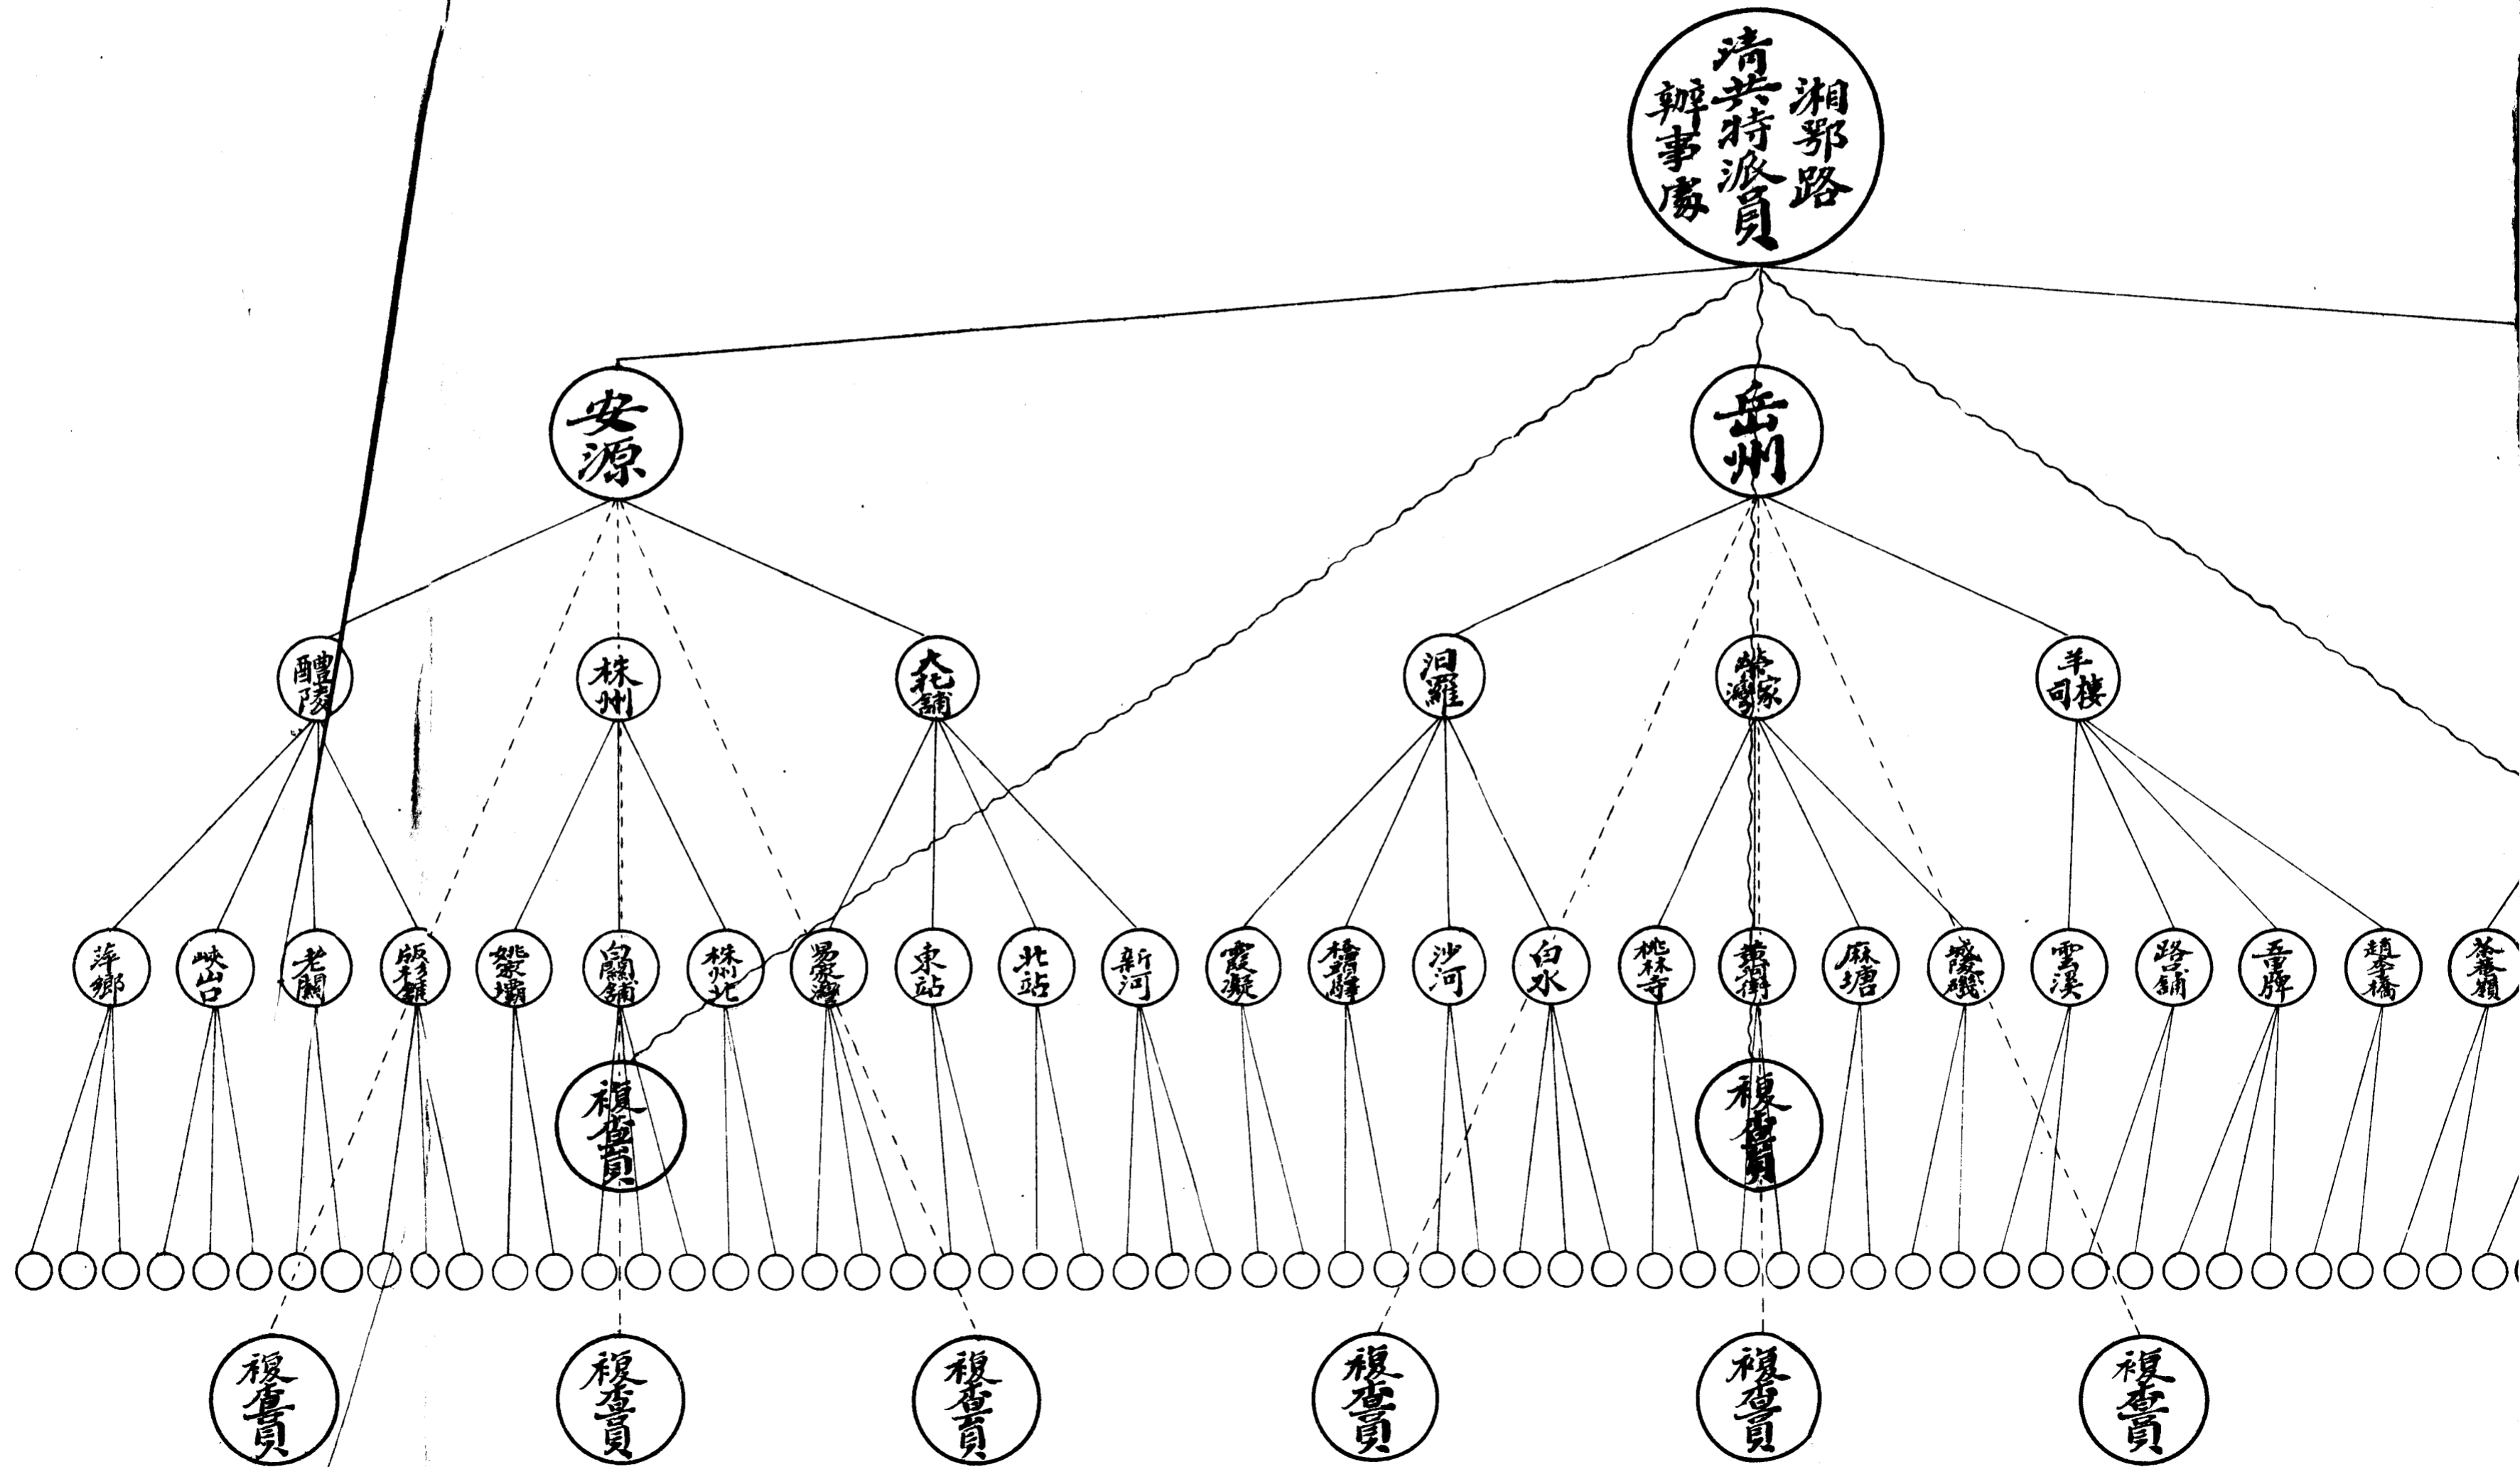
湘鄂路清共特派員辦事處

安源

岳州

醴陵

株州

大托舖

汨羅

柴家灣

羊司樓

萍鄉

峽山口

老關

版杉鋪

姚家壩

白關舖

株州北

易家灣

東站

北站

新河

霞凝

橋頭驛

沙河

白水

桃林寺

黃秀舖

麻塘

城陵磯

雲溪

路口舖

五里牌

趙李橋

茶菴嶺

複查員

複查員

複查員

複查員

複查員

複查員

複查員

複查員